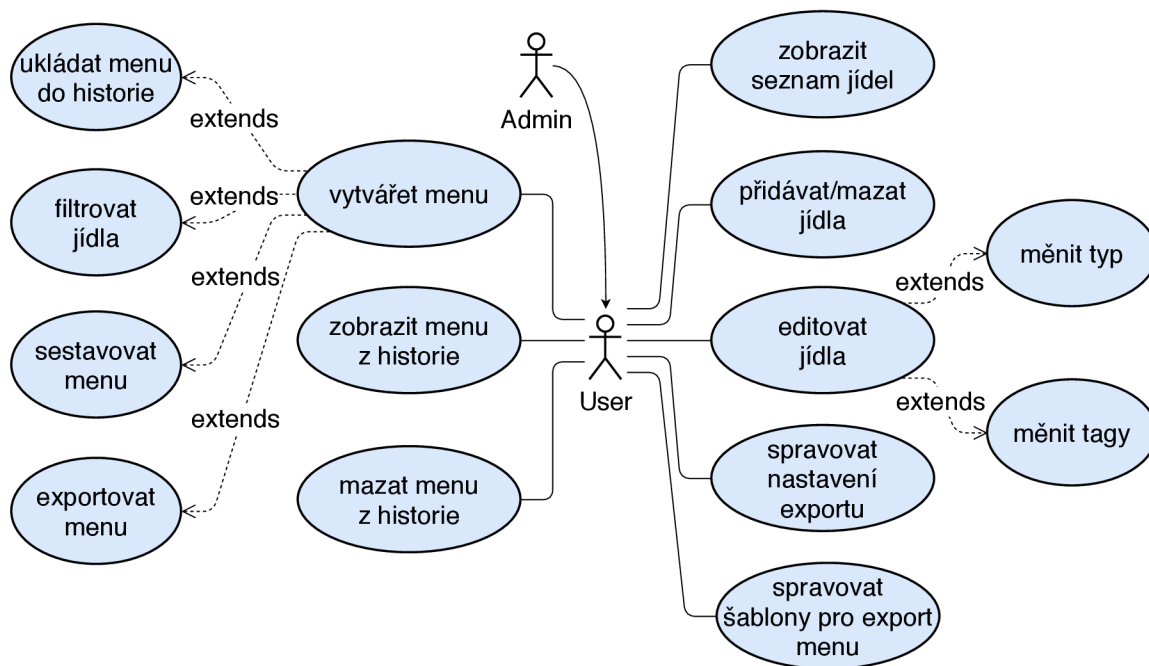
ukládat menu do historie

extends

filtrovat jídla

extends

extends

sestavovat menu

extends

exportovat menu

vytvářet menu

zobrazit menu z historie

mazat menu z historie

Admin

User

zobrazit seznam jídel

přidávat/mazat jídla

editovat jídla

extends

měnit typ

extends

měnit tagy

spravovat nastavení exportu

spravovat šablony pro export menu